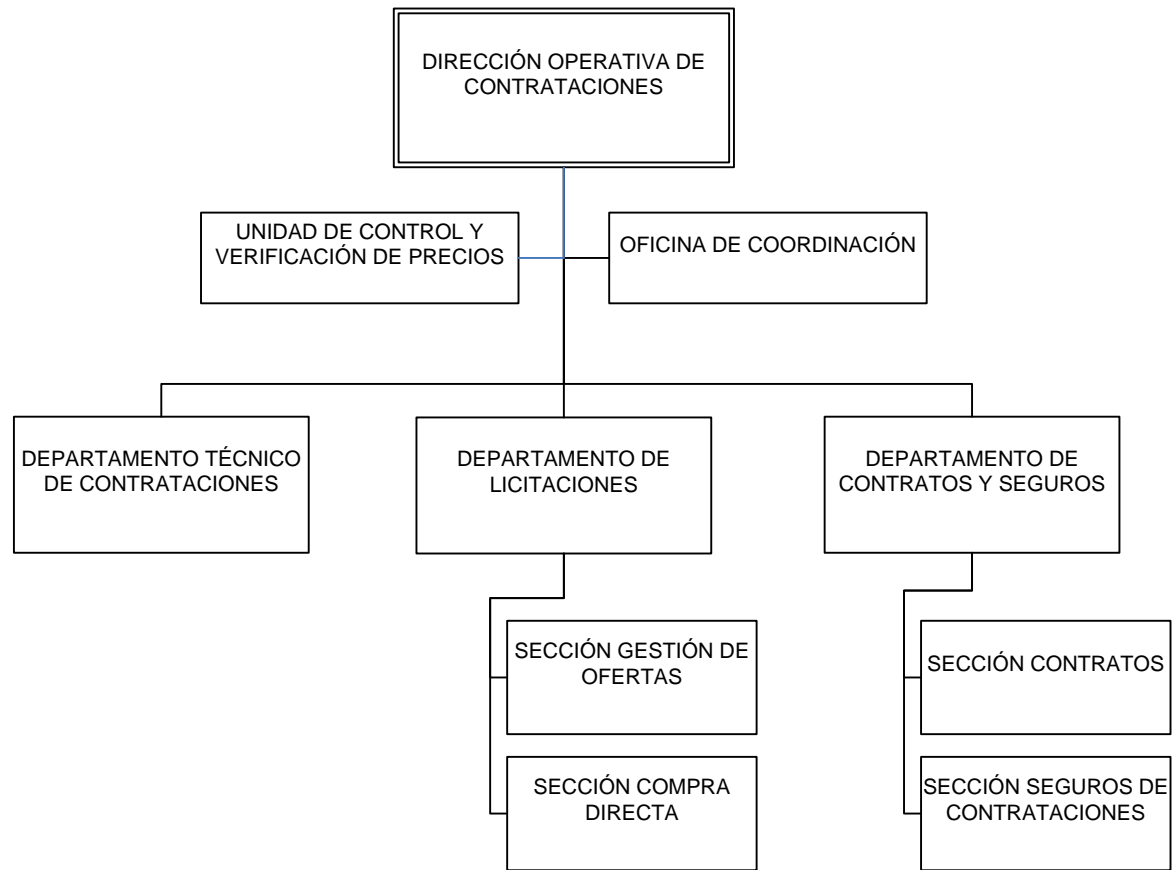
DIRECCIÓN OPERATIVA DE CONTRATACIONES

UNIDAD DE CONTROL Y VERIFICACIÓN DE PRECIOS

OFICINA DE COORDINACIÓN

DEPARTAMENTO TÉCNICO DE CONTRATACIONES

DEPARTAMENTO DE LICITACIONES

DEPARTAMENTO DE CONTRATOS Y SEGUROS

SECCIÓN GESTIÓN DE OFERTAS

SECCIÓN COMPRA DIRECTA

SECCIÓN CONTRATOS

SECCIÓN SEGUROS DE CONTRATACIONES